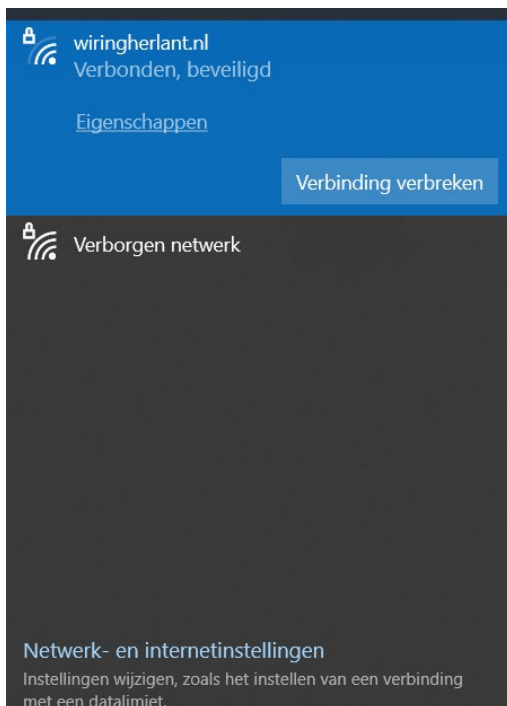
wiringherlant.nl
Verbonden, beveiligd

Eigenschappen

Verbinding verbreken

Verborgen netwerk

Netwerk- en internetinstellingen
Instellingen wijzigen, zoals het instellen van een verbinding met een datalimiet.